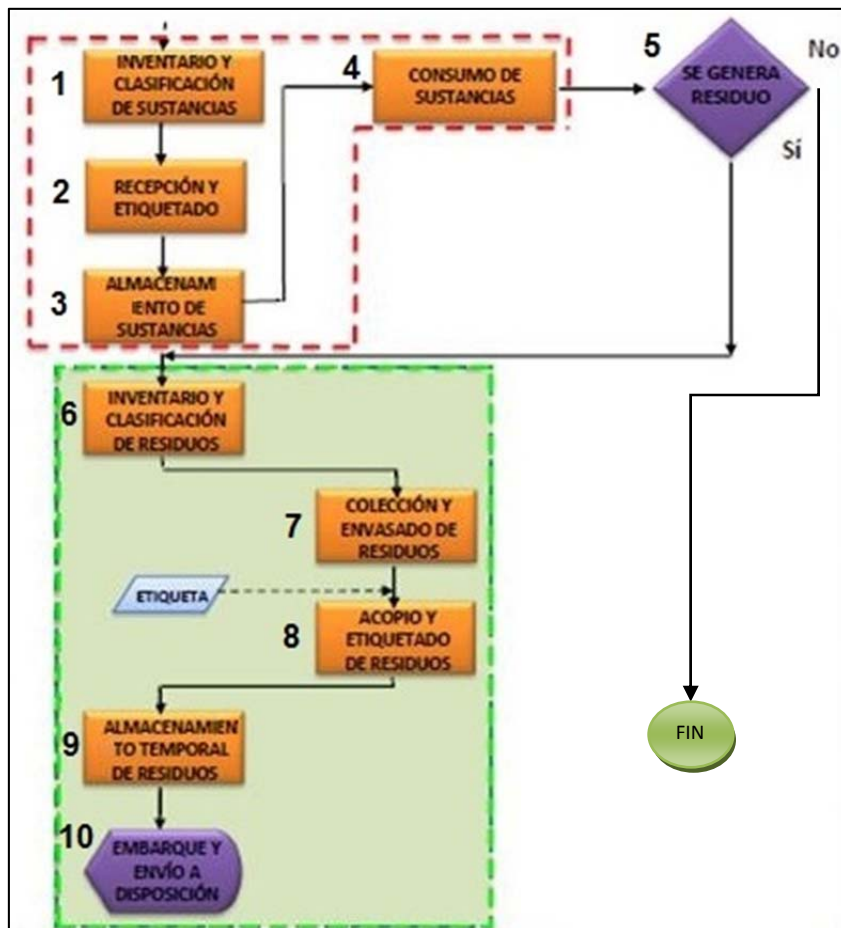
1 INVENTARIO Y CLASIFICACIÓN DE SUSTANCIAS

2 RECEPCIÓN Y ETIQUETADO

3 ALMACENAMI ENTO DE SUSTANCIAS

4 CONSUMO DE SUSTANCIAS

5 SE GENERA RESIDUO

No

Sí

6 INVENTARIO Y CLASIFICACIÓN DE RESIDUOS

7 COLECCIÓN Y ENVASADO DE RESIDUOS

ETIQUETA

8 ACOPIO Y ETIQUETADO DE RESIDUOS

9 ALMACENAMIEN TO TEMPORAL DE RESIDUOS

10 EMBARQUE Y ENVÍO A DISPOSICIÓN

FIN